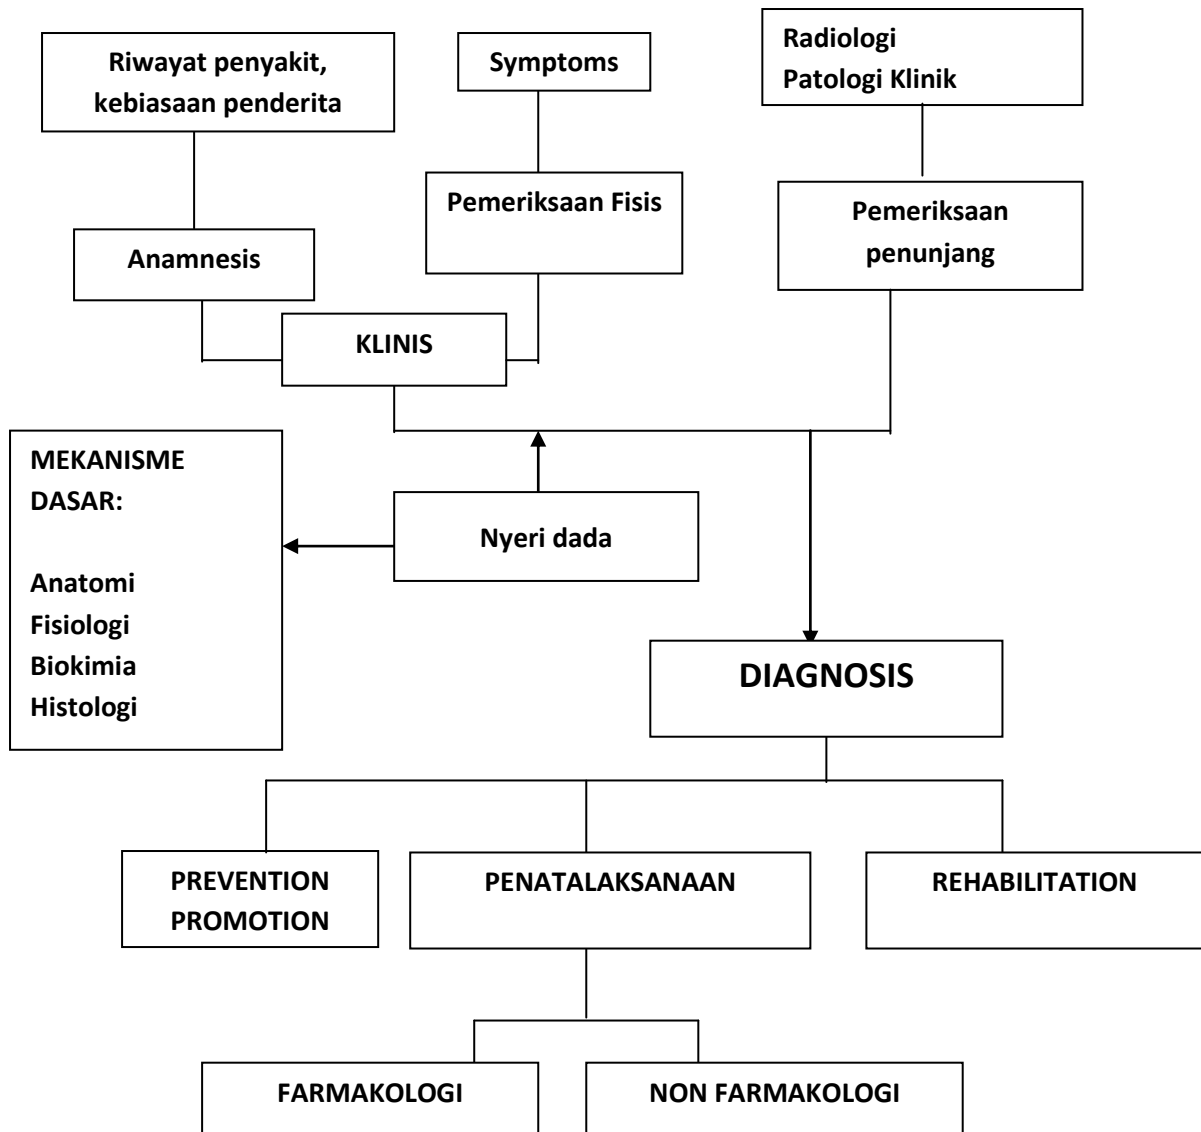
Riwayat penyakit, kebiasaan penderita

Symptoms

Radiologi
Patologi Klinik

Pemeriksaan Fisis

Anamnesis

Pemeriksaan penunjang

KLINIS

MEKANISME DASAR:

Anatomi
Fisiologi
Biokimia
Histologi

Nyeri dada

DIAGNOSIS

PREVENTION
PROMOTION

PENATALAKSANAAN

REHABILITATION

FARMAKOLOGI

NON FARMAKOLOGI